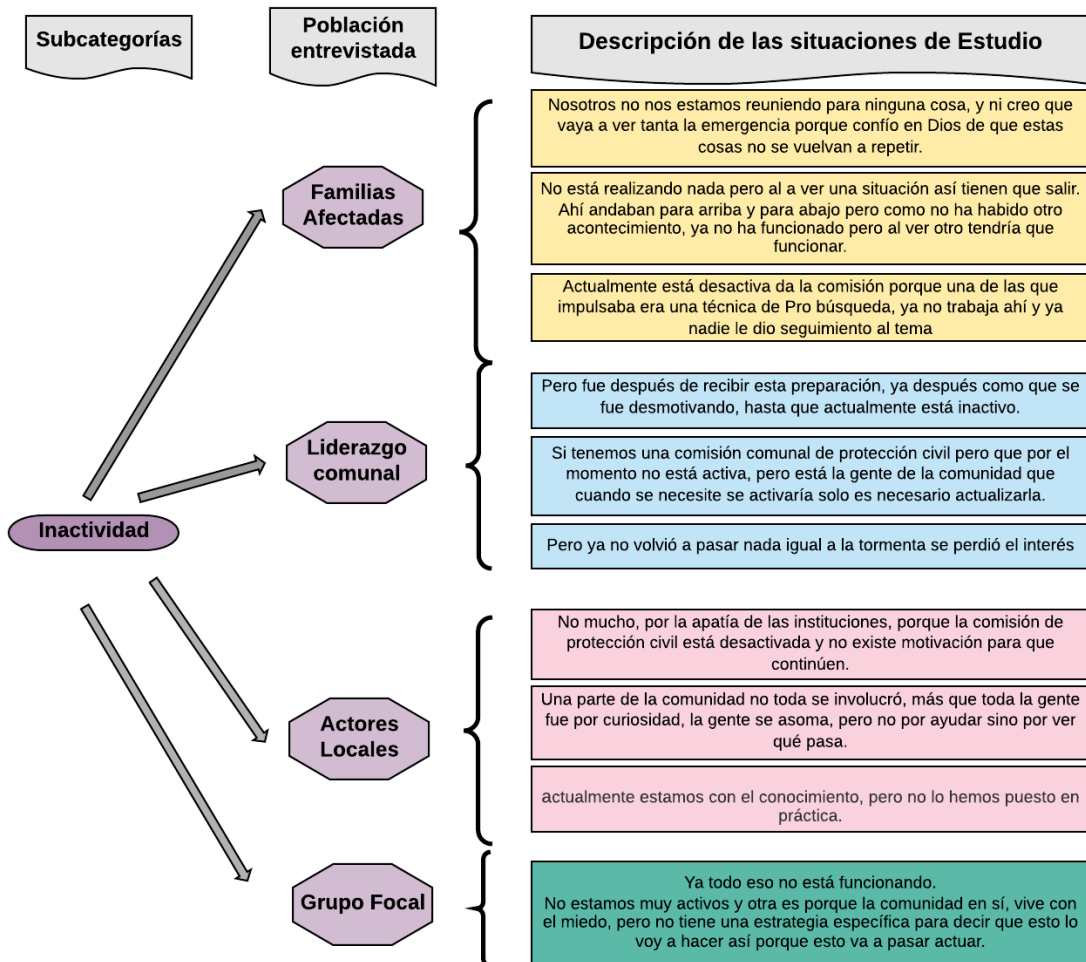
Subcategorías

Población entrevistada

Descripción de las situaciones de Estudio

Inactividad

Familias Afectadas

Nosotros no nos estamos reuniendo para ninguna cosa, y ni creo que vaya a ver tanta la emergencia porque confío en Dios de que estas cosas no se vuelvan a repetir.

No está realizando nada pero al a ver una situación así tienen que salir. Ahí andaban para arriba y para abajo pero como no ha habido otro acontecimiento, ya no ha funcionado pero al ver otro tendría que funcionar.

Actualmente está desactiva da la comisión porque una de las que impulsaba era una técnica de Pro búsqueda, ya no trabaja ahí y ya nadie le dio seguimiento al tema

Liderazgo comunal

Pero fue después de recibir esta preparación, ya después como que se fue desmotivando, hasta que actualmente está inactivo.

Si tenemos una comisión comunal de protección civil pero que por el momento no está activa, pero está la gente de la comunidad que cuando se necesite se activaría solo es necesario actualizarla.

Pero ya no volvió a pasar nada igual a la tormenta se perdió el interés

Actores Locales

No mucho, por la apatía de las instituciones, porque la comisión de protección civil está desactivada y no existe motivación para que continúen.

Una parte de la comunidad no toda se involucró, más que toda la gente fue por curiosidad, la gente se asoma, pero no por ayudar sino por ver qué pasa.

actualmente estamos con el conocimiento, pero no lo hemos puesto en práctica.

Grupo Focal

Ya todo eso no está funcionando.
No estamos muy activos y otra es porque la comunidad en sí, vive con el miedo, pero no tiene una estrategia específica para decir que esto lo voy a hacer así porque esto va a pasar actuar.